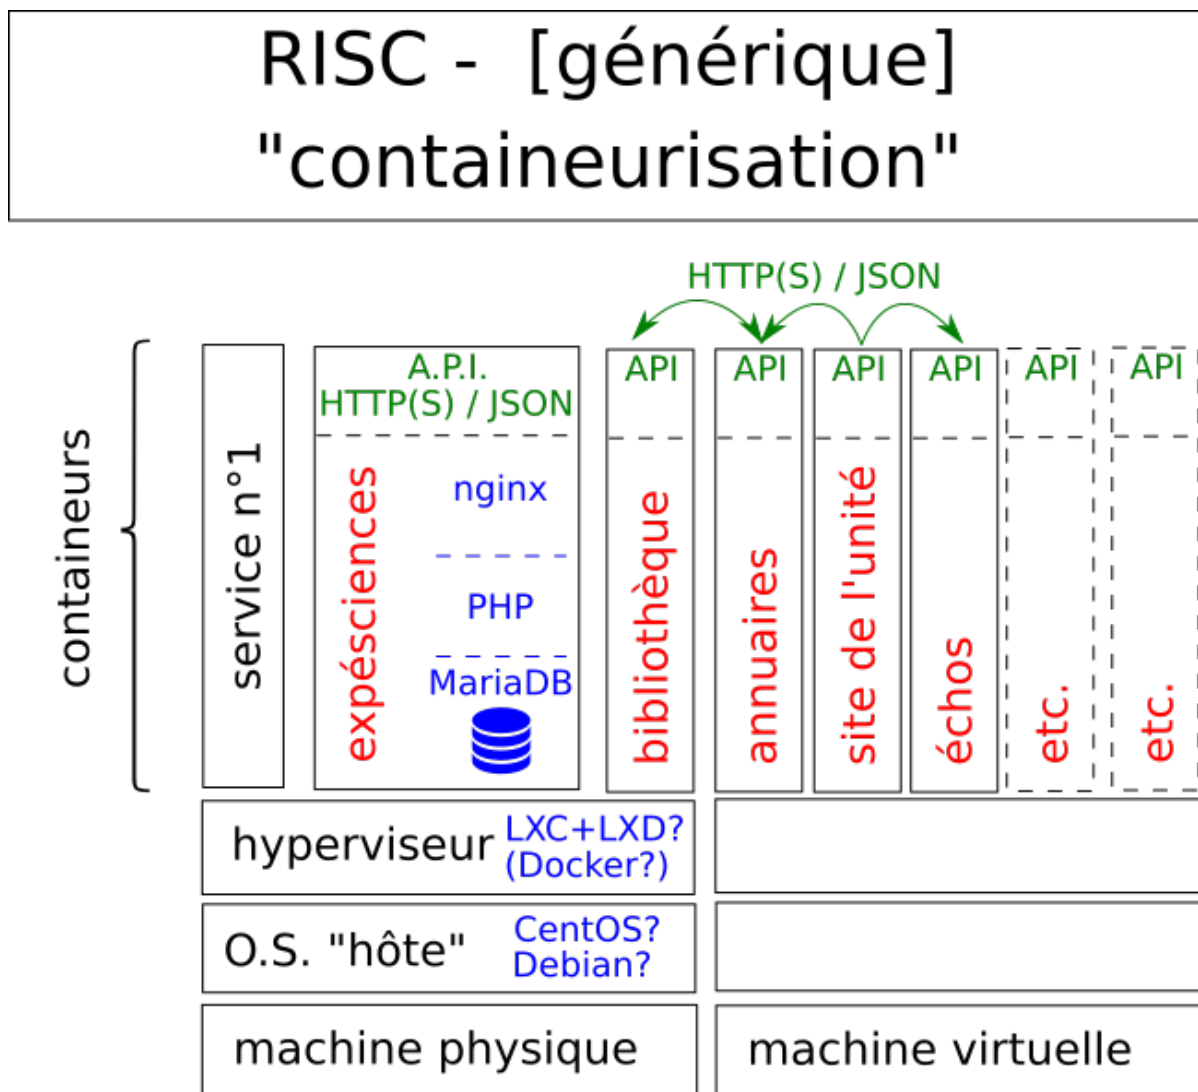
RISC - [générique]
"containeurisation"

HTTP(S) / JSON

containeurs

service n°1

A.P.I.
HTTP(S) / JSON

expésciences

nginx

PHP

MariaDB

API
bibliothèque

API
annuaires

API
site de l'unité

API
échos

API
etc.

API
etc.

hyperviseur LXC+LXD? (Docker?)

O.S. "hôte" CentOS? Debian?

machine physique

machine virtuelle